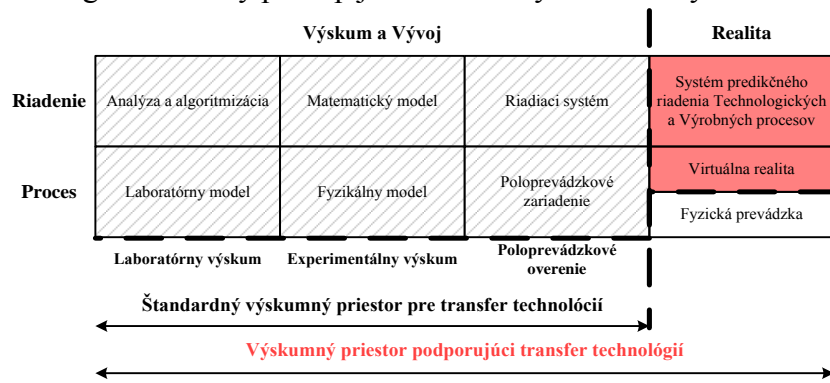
Výskum a Vývoj

Realita

| | | | | |
|---|---|---|---|---|
| Riadenie | Analýza a algoritmizácia | Matematický model | Riadiaci systém | Systém predikčného riadenia Technologických a Výrobných procesov |
| Proces | Laboratórny model | Fyzikálny model | Poloprevádzkové zariadenie | Virtuálna realita / Fyzická prevádzka |

Laboratórny výskum

Experimentálny výskum

Poloprevádzkové overenie

Štandardný výskumný priestor pre transfer technolócií

Výskumný priestor podporujúci transfer technológií